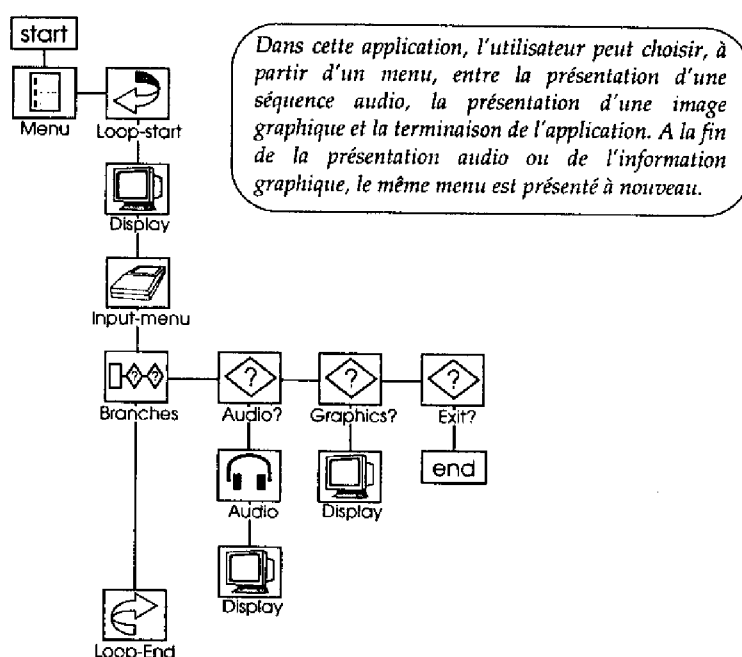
start

Menu

Loop-start

Display

Input-menu

Branches

Dans cette application, l'utilisateur peut choisir, à partir d'un menu, entre la présentation d'une séquence audio, la présentation d'une image graphique et la terminaison de l'application. A la fin de la présentation audio ou de l'information graphique, le même menu est présenté à nouveau.

?
Audio?

?
Graphics?

?
Exit?

end

Audio

Display

Display

Loop-End